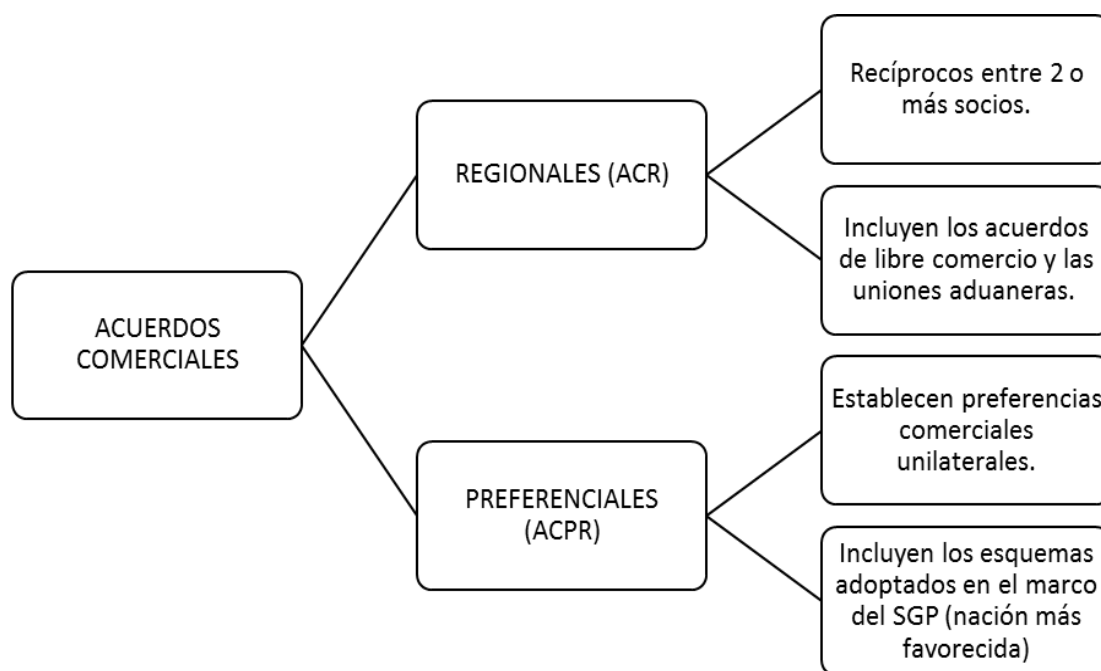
ACUERDOS COMERCIALES

REGIONALES (ACR)

Recíprocos entre 2 o más socios.

Incluyen los acuerdos de libre comercio y las uniones aduaneras.

PREFERENCIALES (ACPR)

Establecen preferencias comerciales unilaterales.

Incluyen los esquemas adoptados en el marco del SGP (nación más favorecida)